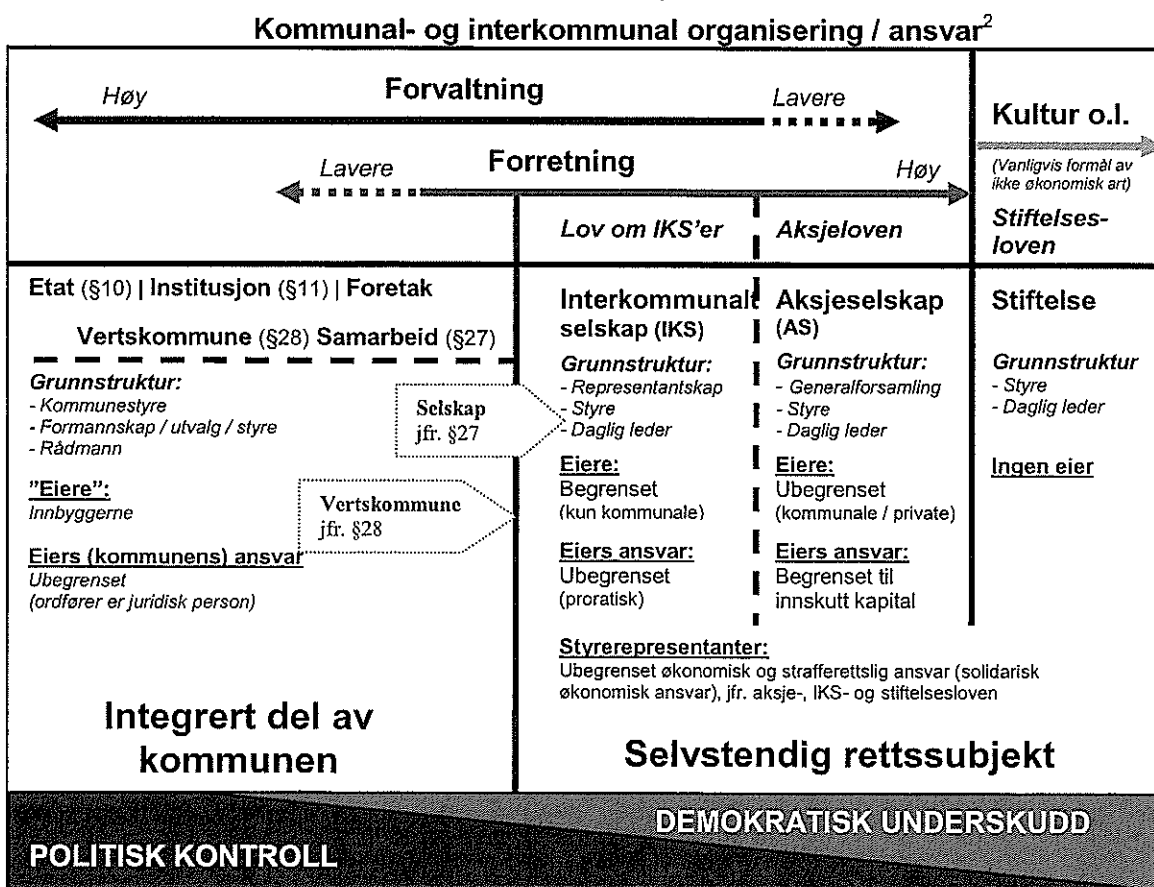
Kommunal- og interkommunal organisering / ansvar$^2$

Høy Forvaltning Lavere

Kultur o.l.

Lavere Forretning Høy

(Vanligvis formål av ikke økonomisk art)

Lov om IKS'er

Aksjeloven

Stiftelsesloven

Etat (§10) | Institusjon (§11) | Foretak

Vertskommune (§28) Samarbeid (§27)

Grunnstruktur:
- Kommunestyre
- Formannskap / utvalg / styre
- Rådmann

"Eiere":
Innbyggerne

Eiers (kommunens) ansvar
Ubegrenset
(ordfører er juridisk person)

Selskap jfr. §27

Vertskommune jfr. §28

Interkommunalt selskap (IKS)

Grunnstruktur:
- Representantskap
- Styre
- Daglig leder

Eiere:
Begrenset
(kun kommunale)

Eiers ansvar:
Ubegrenset
(proratisk)

Aksjeselskap (AS)

Grunnstruktur:
- Generalforsamling
- Styre
- Daglig leder

Eiere:
Ubegrenset
(kommunale / private)

Eiers ansvar:
Begrenset til innskutt kapital

Stiftelse

Grunnstruktur
- Styre
- Daglig leder

Ingen eier

Styrerepresentanter:
Ubegrenset økonomisk og strafferettslig ansvar (solidarisk økonomisk ansvar), jfr. aksje-, IKS- og stiftelsesloven

Integrert del av kommunen

Selvstendig rettssubjekt

DEMOKRATISK UNDERSKUDD

POLITISK KONTROLL